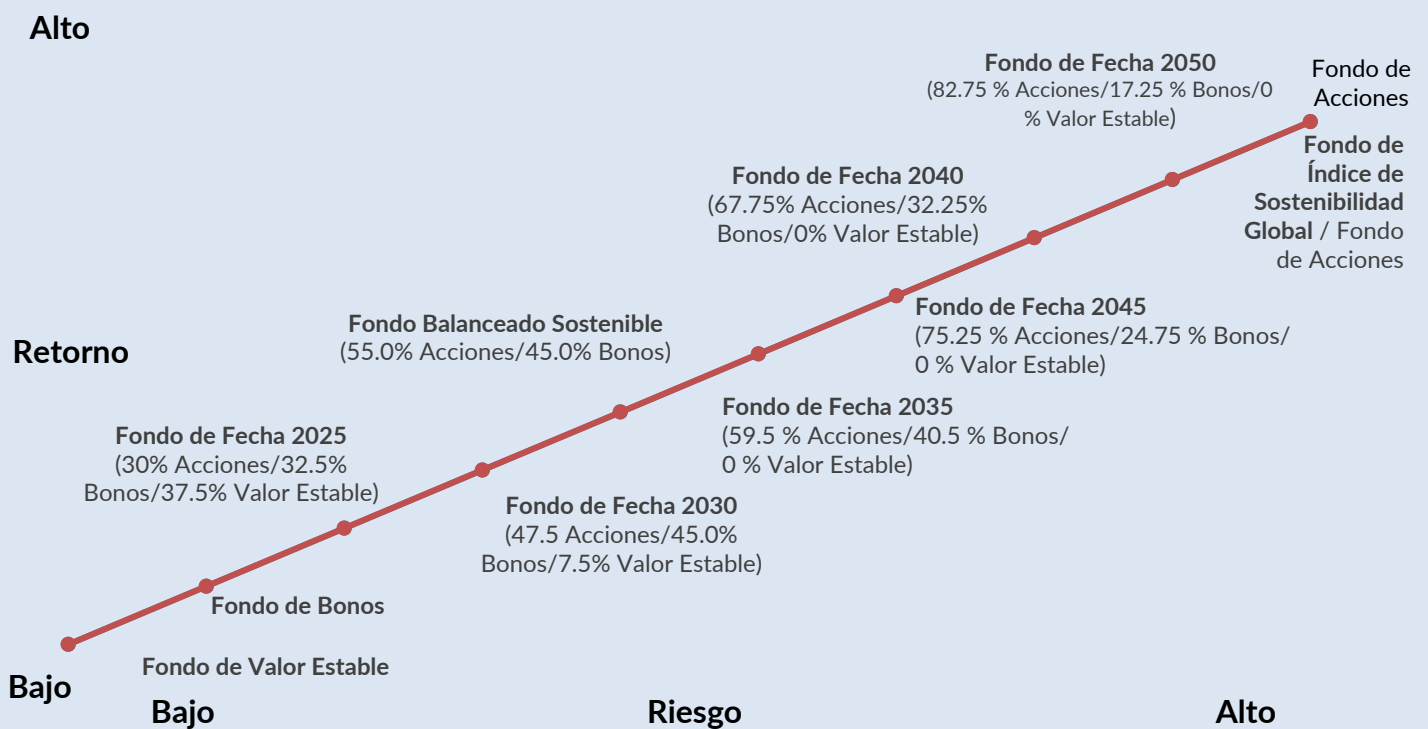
Alto

Fondo de Fecha 2050
(82.75 % Acciones/17.25 % Bonos/0 % Valor Estable)

Fondo de Acciones

Fondo de Índice de Sostenibilidad Global / Fondo de Acciones

Fondo de Fecha 2040
(67.75% Acciones/32.25% Bonos/0% Valor Estable)

Fondo de Fecha 2045
(75.25 % Acciones/24.75 % Bonos/ 0 % Valor Estable)

Retorno

Fondo Balanceado Sostenible
(55.0% Acciones/45.0% Bonos)

Fondo de Fecha 2035
(59.5 % Acciones/40.5 % Bonos/ 0 % Valor Estable)

Fondo de Fecha 2025
(30% Acciones/32.5% Bonos/37.5% Valor Estable)

Fondo de Fecha 2030
(47.5 Acciones/45.0% Bonos/7.5% Valor Estable)

Fondo de Bonos

Fondo de Valor Estable

Bajo

Bajo

Riesgo

Alto